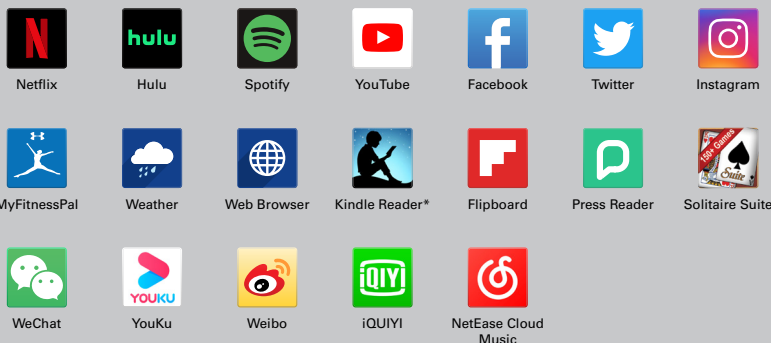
N
Netflix

hulu
Hulu

Spotify

YouTube

f
Facebook

Twitter

Instagram

MyFitnessPal

Weather

Web Browser

Kindle Reader*

Flipboard

Press Reader

150+ Games
Suite
Solitaire Suite

WeChat

YOUKU
YouKu

Weibo

iQIYI
iQUIYI

NetEase Cloud Music